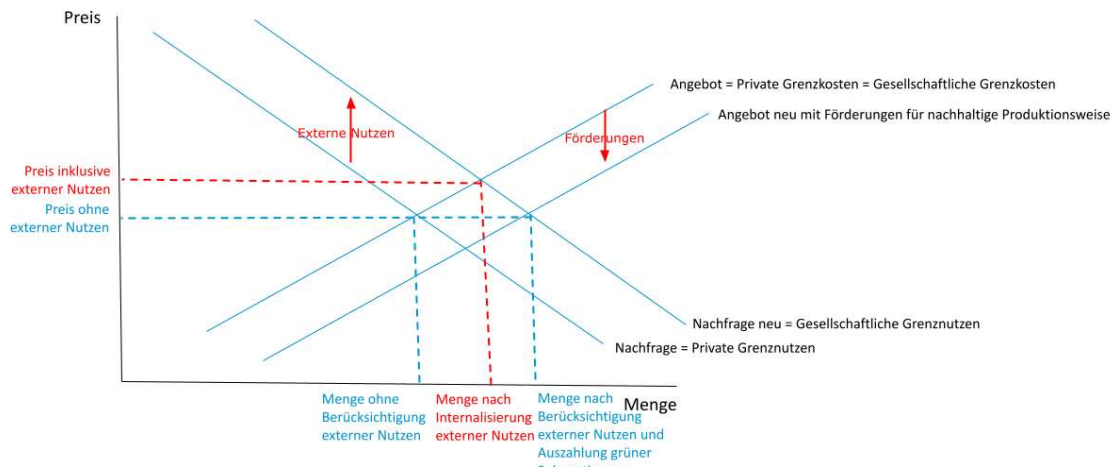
Preis

Angebot = Private Grenzkosten = Gesellschaftliche Grenzkosten

Angebot neu mit Förderungen für nachhaltige Produktionsweise

Externe Nutzen

Förderungen

Preis inklusive externer Nutzen

Preis ohne externer Nutzen

Nachfrage neu = Gesellschaftliche Grenznutzen

Nachfrage = Private Grenznutzen

Menge

Menge ohne Berücksichtigung externer Nutzen

Menge nach Internalisierung externer Nutzen

Menge nach Berücksichtigung externer Nutzen und Auszahlung grüner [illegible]